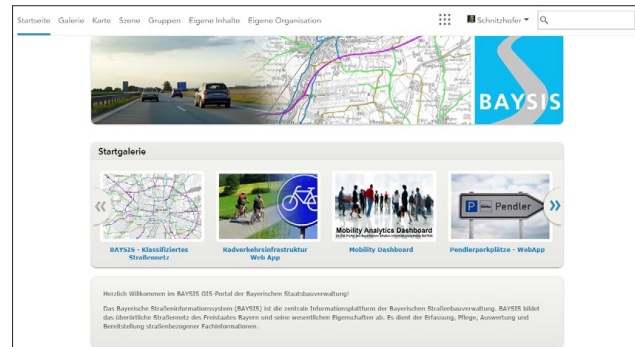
Startseite Galerie Karte Szene Gruppen Eigene Inhalte Eigene Organisation

Schnitzhofer

BAYSIS

Startgalerie

«

Mobility Analytics Dashboard

Pendler

»

BAYSIS - Klassifiziertes Straßennetz

Radverkehrsinfrastruktur Web App

Mobility Dashboard

Pendlerparkplätze - WebApp

Herzlich Willkommen im BAYSIS GIS-Portal der Bayerischen Staatsbauverwaltung!

Das Bayerische Straßeninformationssystem (BAYSIS) ist die zentrale Informationsplattform der Bayerischen Straßenbauverwaltung. BAYSIS bildet das überörtliche Straßennetz des Freistaates Bayern und seine wesentlichen Eigenschaften ab. Es dient der Erfassung, Pflege, Auswertung und Bereitstellung straßenbezogener Fachinformationen.